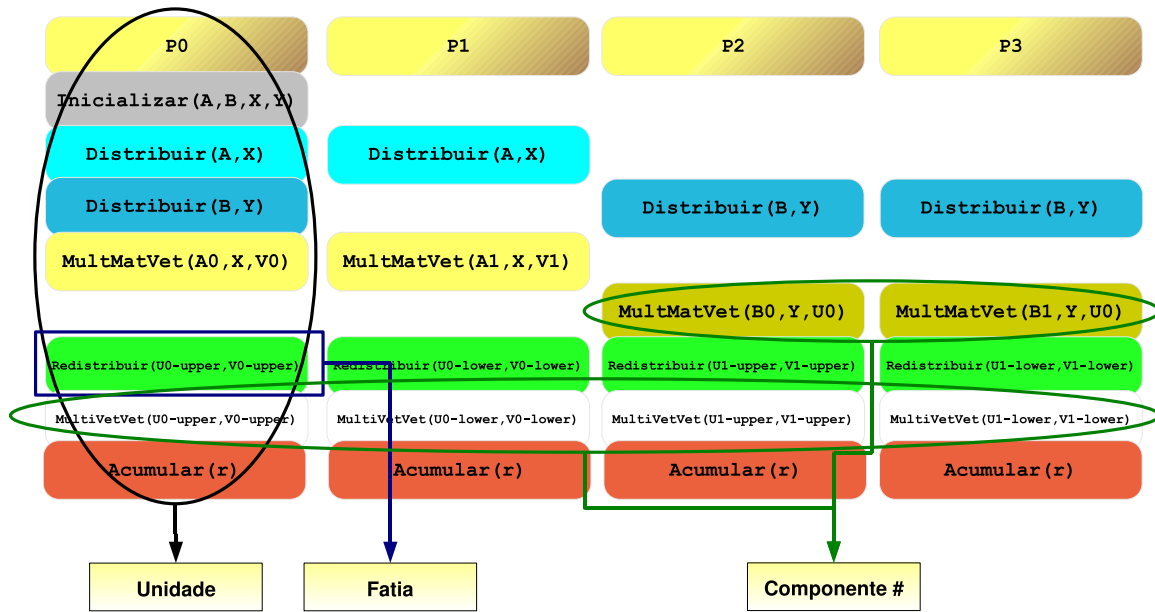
P0

P1

P2

P3

Inicializar(A,B,X,Y)

Distribuir(A,X)

Distribuir(A,X)

Distribuir(B,Y)

Distribuir(B,Y)

Distribuir(B,Y)

MultMatVet(A0,X,V0)

MultMatVet(A1,X,V1)

MultMatVet(B0,Y,U0)

MultMatVet(B1,Y,U0)

Redistribuir(U0-upper,V0-upper)

Redistribuir(U0-lower,V0-lower)

Redistribuir(U1-upper,V1-upper)

Redistribuir(U1-lower,V1-lower)

MultiVetVet(U0-upper,V0-upper)

MultiVetVet(U0-lower,V0-lower)

MultiVetVet(U1-upper,V1-upper)

MultiVetVet(U1-lower,V1-lower)

Acumular(r)

Acumular(r)

Acumular(r)

Acumular(r)

Unidade

Fatia

Componente #